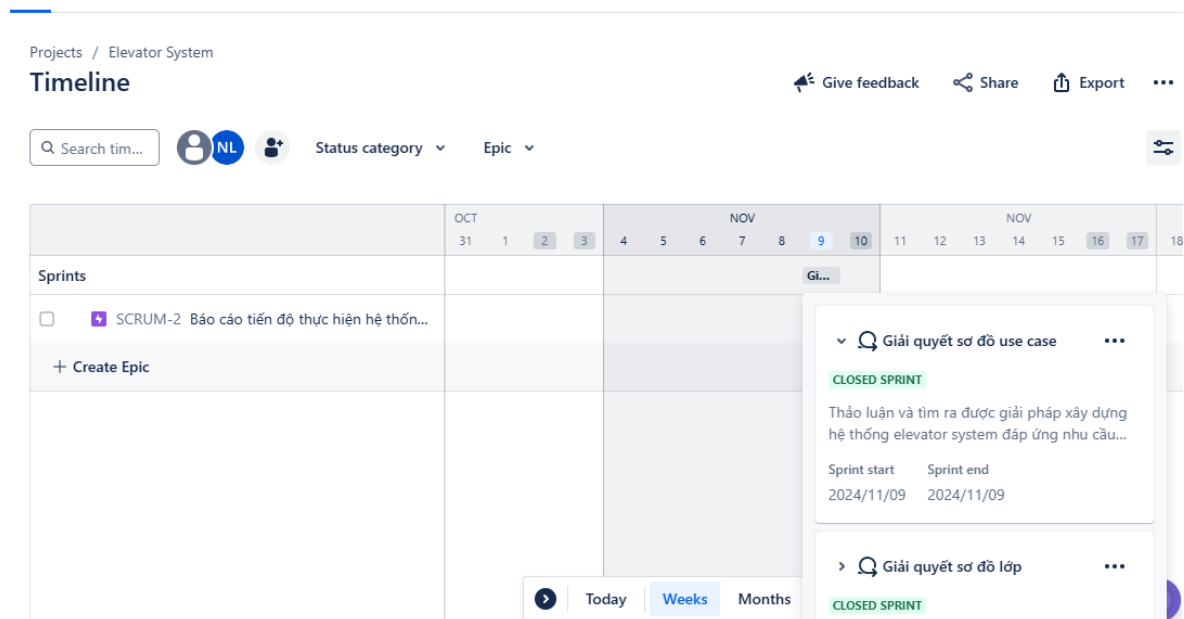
Projects / Elevator System

Timeline

Give feedback Share Export •••

Search tim... NL Status category Epic

OCT
31 1 2 3
NOV
4 5 6 7 8 9 10
NOV
11 12 13 14 15 16 17 18

Sprints

Gi...

SCRUM-2 Báo cáo tiến độ thực hiện hệ thốn...

+ Create Epic

Giải quyết sơ đồ use case •••

CLOSED SPRINT

Thảo luận và tìm ra được giải pháp xây dựng hệ thống elevator system đáp ứng nhu cầu...

Sprint start
2024/11/09

Sprint end
2024/11/09

Giải quyết sơ đồ lớp •••

CLOSED SPRINT

Today Weeks Months